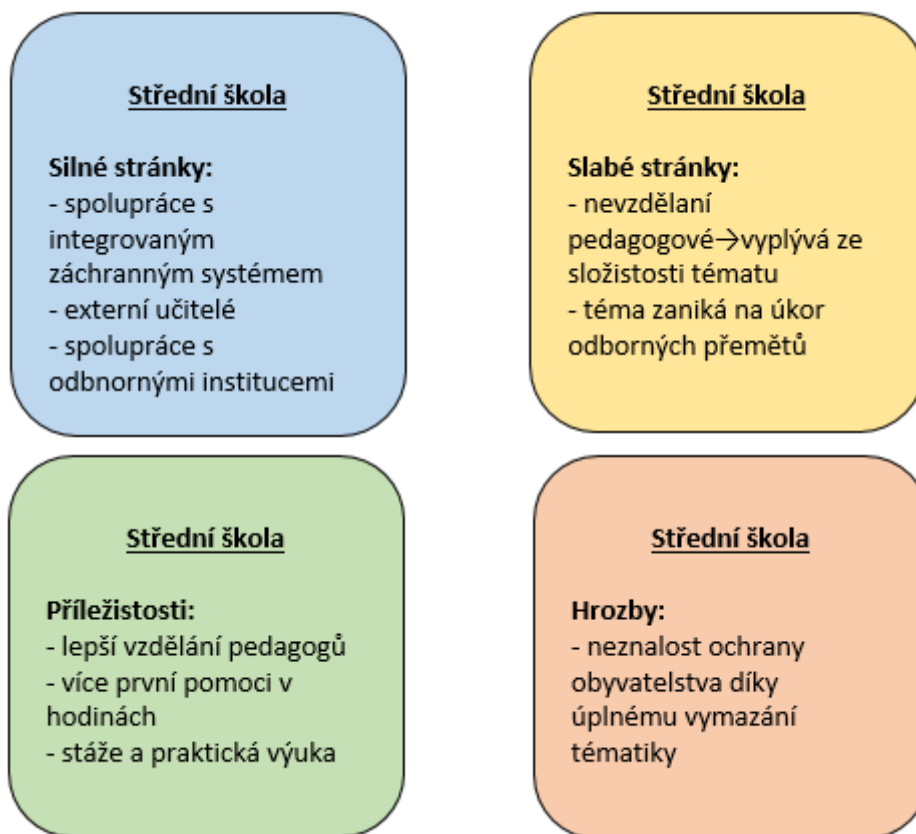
Střední škola

Silné stránky:
- spolupráce s integrovaným záchranným systémem
- externí učitelé
- spolupráce s odbnornými institucemi

Střední škola

Slabé stránky:
- nevzdělaní pedagogové→vyplývá ze složistosti tématu
- téma zaniká na úkor odborných přemětů

Střední škola

Příležistosti:
- lepší vzdělání pedagogů
- více první pomoci v hodinách
- stáže a praktická výuka

Střední škola

Hrozby:
- neznalost ochrany obyvatelstva díky úplnému vymazání tématiky